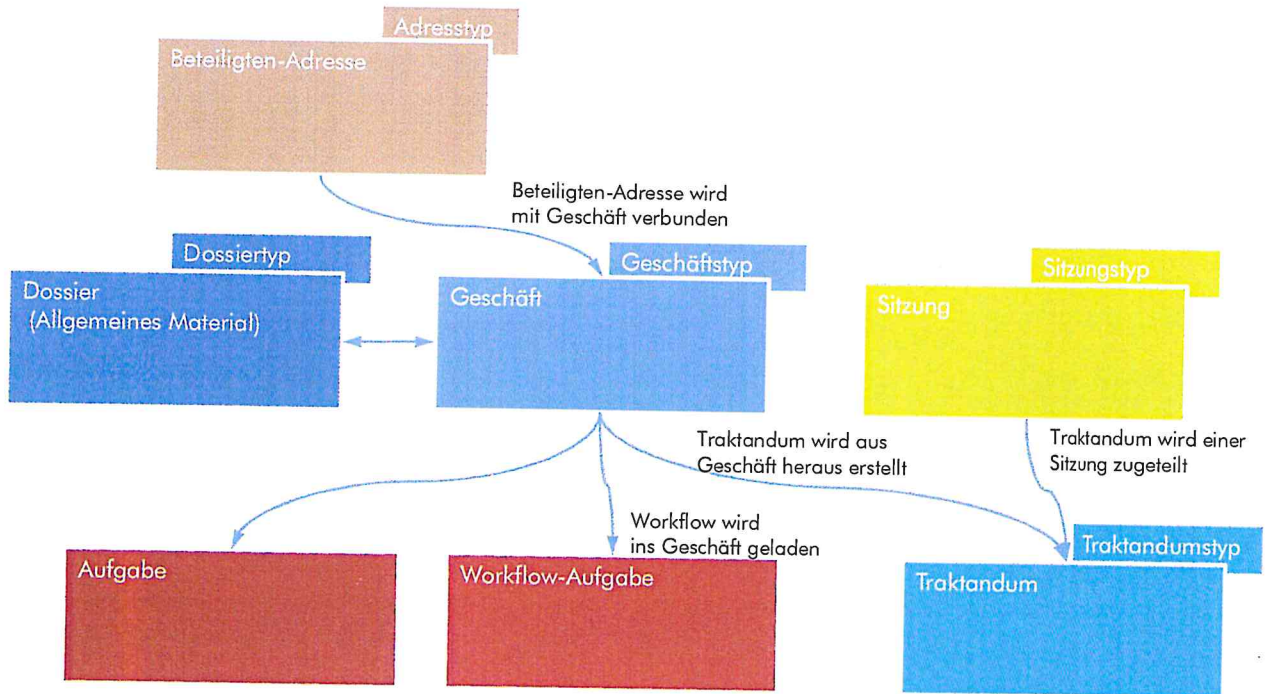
Adresstyp

Beteiligten-Adresse

Beteiligten-Adresse wird mit Geschäft verbunden

Dossiertyp

Dossier (Allgemeines Material)

Geschäftstyp

Geschäft

Sitzungstyp

Sitzung

Traktandum wird aus Geschäft heraus erstellt

Traktandum wird einer Sitzung zugeteilt

Workflow wird ins Geschäft geladen

Traktandumstyp

Aufgabe

Workflow-Aufgabe

Traktandum